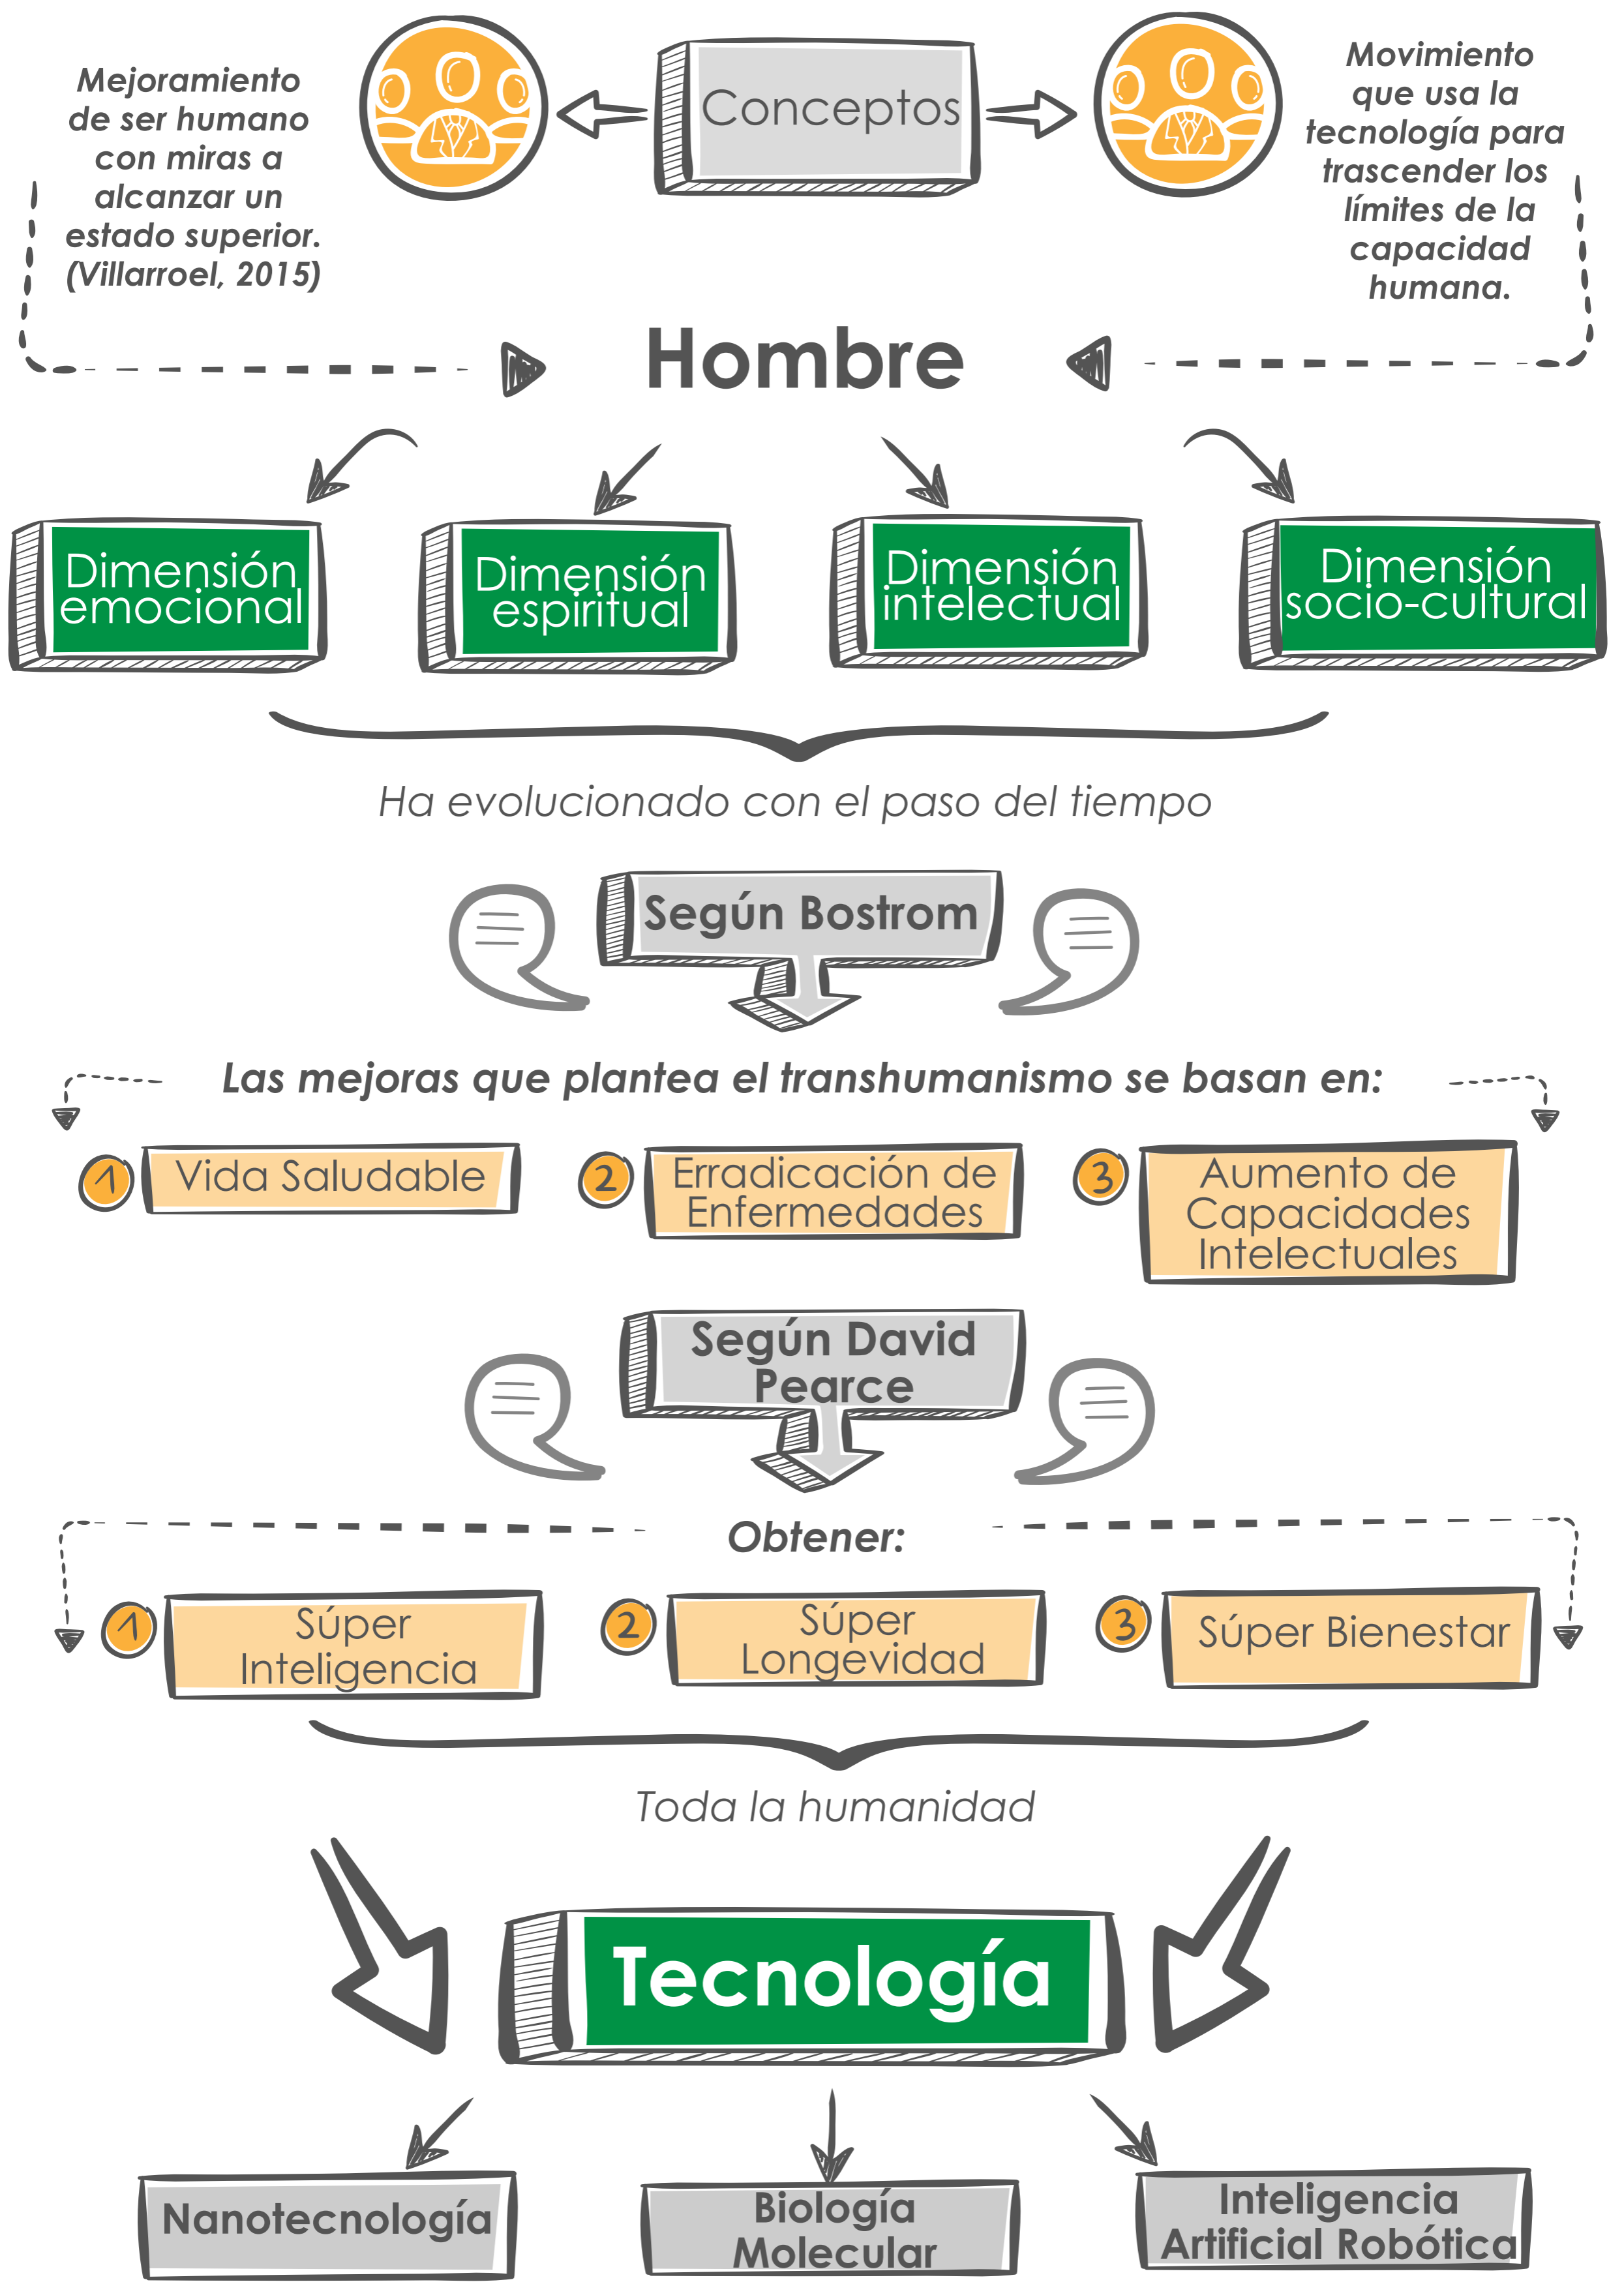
Mejoramiento de ser humano con miras a alcanzar un estado superior. (Villarroel, 2015)

Conceptos

Movimiento que usa la tecnología para trascender los límites de la capacidad humana.

Hombre

Dimensión emocional

Dimensión espiritual

Dimensión intelectual

Dimensión socio-cultural

Ha evolucionado con el paso del tiempo

Según Bostrom

Las mejoras que plantea el transhumanismo se basan en:

1 Vida Saludable

2 Erradicación de Enfermedades

3 Aumento de Capacidades Intelectuales

Según David Pearce

Obtener:

1 Súper Inteligencia

2 Súper Longevidad

3 Súper Bienestar

Toda la humanidad

Tecnología

Nanotecnología

Biología Molecular

Inteligencia Artificial Robótica